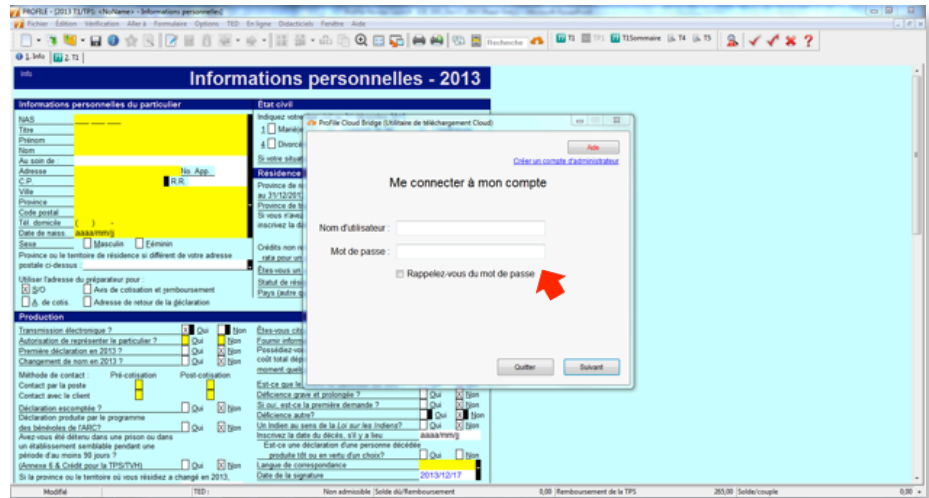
PROFILE - [2013 T1/TPS: <NoName> - Informations personnelles]

Fichier Édition Vérification Aller à Formulaire Options TED En ligne Didacticiels Fenêtre Aide

Recherche T1 TP1 T1Sommaire T4 T5

Info | Σ T1

Info

Informations personnelles - 2013

Informations personnelles du particulier

NAS
Titre
Prénom
Nom
Au soin de :
Adresse
No. App.
C.P.
R.R.
Ville
Province
Code postal
Tél. domicile ( ) -
Date de naiss. aaaa/mm/jj
Sexe Masculin Féminin
Province ou le territoire de résidence si différent de votre adresse postale ci-dessus :

Utiliser l'adresse du préparateur pour :
S/O Avis de cotisation et remboursement
A. de cotis. Adresse de retour de la déclaration

État civil
Indiquez votre
1 Mariée
4 Divorcé
Si votre situat

Résidence
Province de r
au 31/12/201
Province de tr
Si vous n'aviez
inscrivez la da

Crédits non r
rata pour un
Êtes-vous un
Statut de rési
Pays (autre q

Production
Transmission électronique ? Oui Non
Autorisation de représenter le particulier ? Oui Non
Première déclaration en 2013 ? Oui Non
Changement de nom en 2013 ? Oui Non
Méthode de contact : Pré-cotisation Post-cotisation
Contact par la poste
Contact avec le client
Déclaration escomptée ? Oui Non
Déclaration produite par le programme des bénévoles de l'ARC? Oui Non
Avez-vous été détenu dans une prison ou dans un établissement semblable pendant une période d'au moins 90 jours ?
(Annexe 6 & Crédit pour la TPS/TVH) Oui Non
Si la province ou le territoire où vous résidiez a changé en 2013,

Êtes-vous cit
Fournir inform
Possédiez-vo
coût total dép
moment quel

Est-ce que le
Déficience grave et prolongée ? Oui Non
Si oui, est-ce la première demande ? Oui Non
Déficience autre? Oui Non
Un Indien au sens de la Loi sur les Indiens? Oui Non
Inscrivez la date du décès, s'il y a lieu aaaa/mm/jj
Est-ce une déclaration d'une personne décédée produite tôt ou en vertu d'un choix? Oui Non
Langue de correspondance
Date de la signature 2013/12/17

ProFile Cloud Bridge (Utilitaire de téléchargement Cloud)
Aide
Créer un compte d'administrateur
Me connecter à mon compte
Nom d'utilisateur :
Mot de passe :
Rappelez-vous du mot de passe
Quitter
Suivant

Modifié TED : Non admissible Solde dû/Remboursement 0,00 Remboursement de la TPS 265,00 Solde/couple 0,00